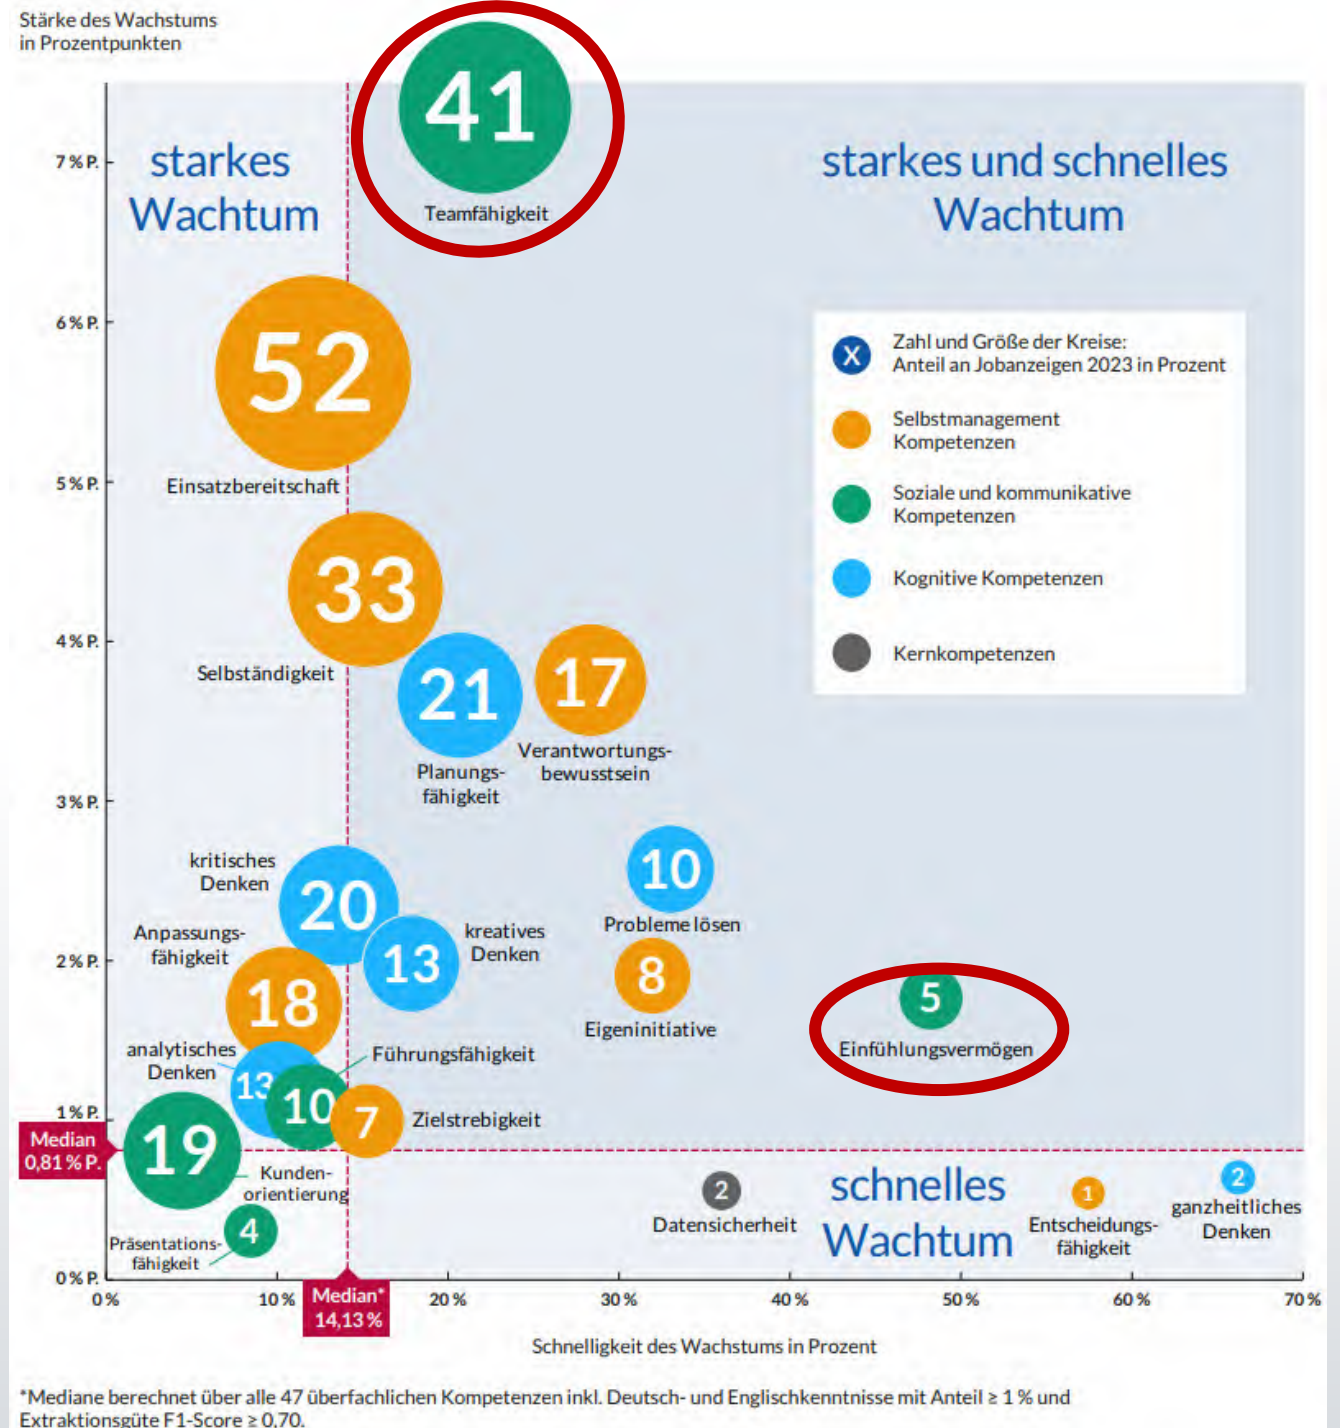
Stärke des Wachstums in Prozentpunkten

7 % P.
6 % P.
5 % P.
4 % P.
3 % P.
2 % P.
1 % P.
0 % P.

starkes Wachtum

41
Teamfähigkeit

starkes und schnelles Wachtum

X Zahl und Größe der Kreise: Anteil an Jobanzeigen 2023 in Prozent
Selbstmanagement Kompetenzen
Soziale und kommunikative Kompetenzen
Kognitive Kompetenzen
Kernkompetenzen

52
Einsatzbereitschaft

33
Selbständigkeit

21
Planungsfähigkeit

17
Verantwortungsbewusstsein

kritisches Denken
20

13
kreatives Denken

10
Probleme lösen

Anpassungsfähigkeit
18

8
Eigeninitiative

5
Einfühlungsvermögen

analytisches Denken
13
10
Führungsfähigkeit
7
Zielstrebigkeit

Median 0,81 % P.
19
Kundenorientierung

4
Präsentationsfähigkeit

2
Datensicherheit

schnelles Wachtum

1
Entscheidungsfähigkeit

2
ganzheitliches Denken

0 %
10 %
Median* 14,13 %
20 %
30 %
40 %
50 %
60 %
70 %

Schnelligkeit des Wachstums in Prozent

*Mediane berechnet über alle 47 überfachlichen Kompetenzen inkl. Deutsch- und Englischkenntnisse mit Anteil ≥ 1 % und Extraktionsgüte F1-Score ≥ 0,70.